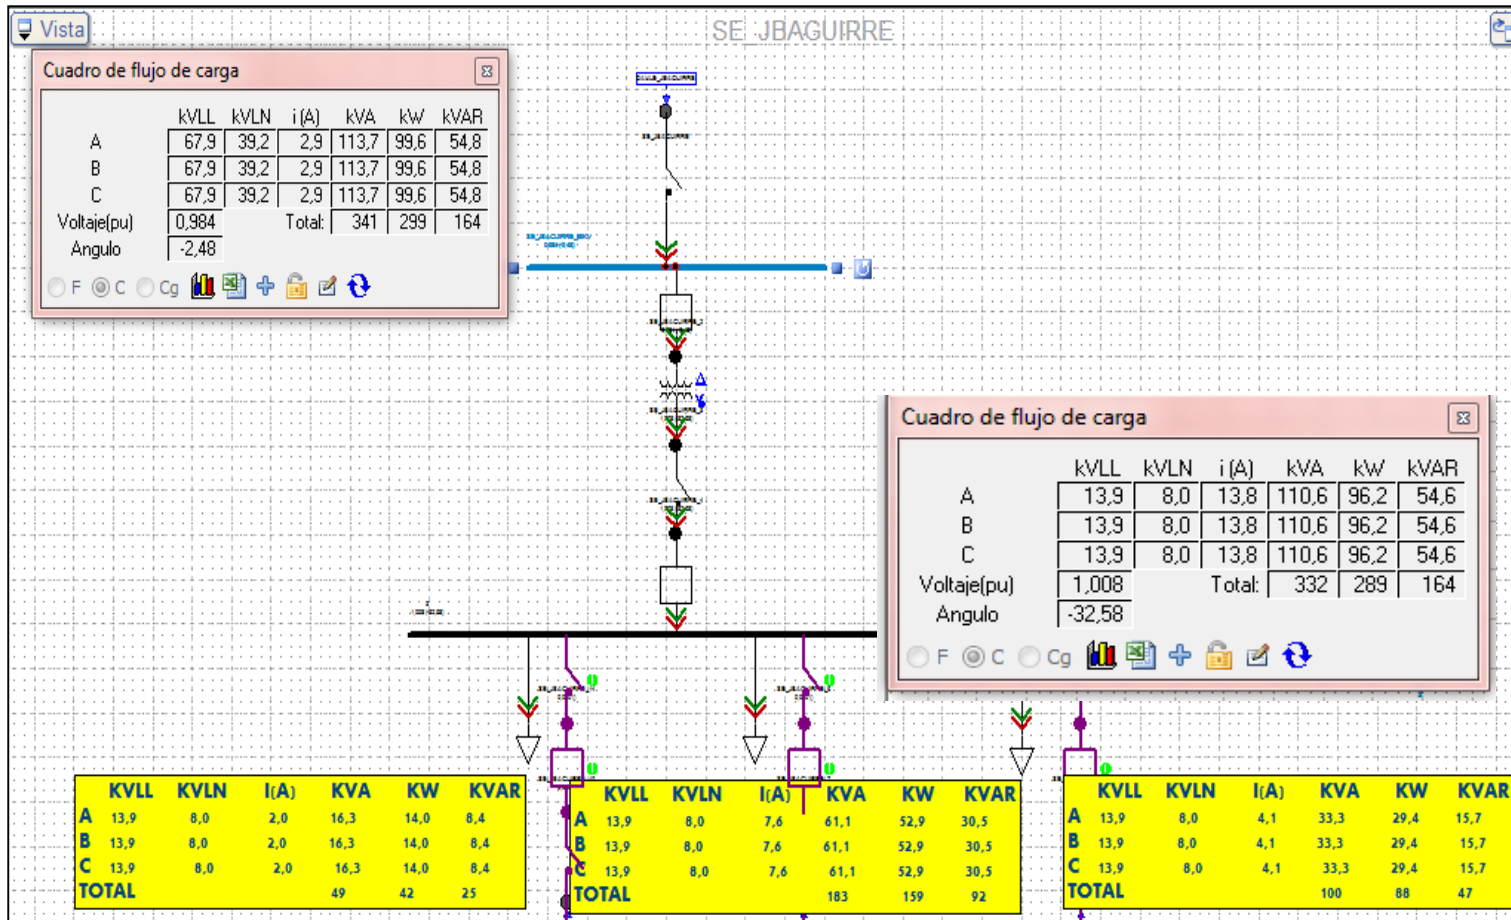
Vista

SE_JBAGUIRRE

Cuadro de flujo de carga

| | kVLL | kVLN | i (A) | kVA | kW | kVAR |
|---|---|---|---|---|---|---|
| A | 67,9 | 39,2 | 2,9 | 113,7 | 99,6 | 54,8 |
| B | 67,9 | 39,2 | 2,9 | 113,7 | 99,6 | 54,8 |
| C | 67,9 | 39,2 | 2,9 | 113,7 | 99,6 | 54,8 |
| Voltaje(pu) | 0,984 | | Total: | 341 | 299 | 164 |
| Angulo | -2,48 | | | | | |

F C Cg

Cuadro de flujo de carga

| | kVLL | kVLN | i (A) | kVA | kW | kVAR |
|---|---|---|---|---|---|---|
| A | 13,9 | 8,0 | 13,8 | 110,6 | 96,2 | 54,6 |
| B | 13,9 | 8,0 | 13,8 | 110,6 | 96,2 | 54,6 |
| C | 13,9 | 8,0 | 13,8 | 110,6 | 96,2 | 54,6 |
| Voltaje(pu) | 1,008 | | Total: | 332 | 289 | 164 |
| Angulo | -32,58 | | | | | |

F C Cg

| | KVLL | KVLN | I(A) | KVA | KW | KVAR |
|---|---|---|---|---|---|---|
| A | 13,9 | 8,0 | 2,0 | 16,3 | 14,0 | 8,4 |
| B | 13,9 | 8,0 | 2,0 | 16,3 | 14,0 | 8,4 |
| C | 13,9 | 8,0 | 2,0 | 16,3 | 14,0 | 8,4 |
| TOTAL | | | | 49 | 42 | 25 |

| | KVLL | KVLN | I(A) | KVA | KW | KVAR |
|---|---|---|---|---|---|---|
| A | 13,9 | 8,0 | 7,6 | 61,1 | 52,9 | 30,5 |
| B | 13,9 | 8,0 | 7,6 | 61,1 | 52,9 | 30,5 |
| C | 13,9 | 8,0 | 7,6 | 61,1 | 52,9 | 30,5 |
| TOTAL | | | | 183 | 159 | 92 |

| | KVLL | KVLN | I(A) | KVA | KW | KVAR |
|---|---|---|---|---|---|---|
| A | 13,9 | 8,0 | 4,1 | 33,3 | 29,4 | 15,7 |
| B | 13,9 | 8,0 | 4,1 | 33,3 | 29,4 | 15,7 |
| C | 13,9 | 8,0 | 4,1 | 33,3 | 29,4 | 15,7 |
| TOTAL | | | | 100 | 88 | 47 |